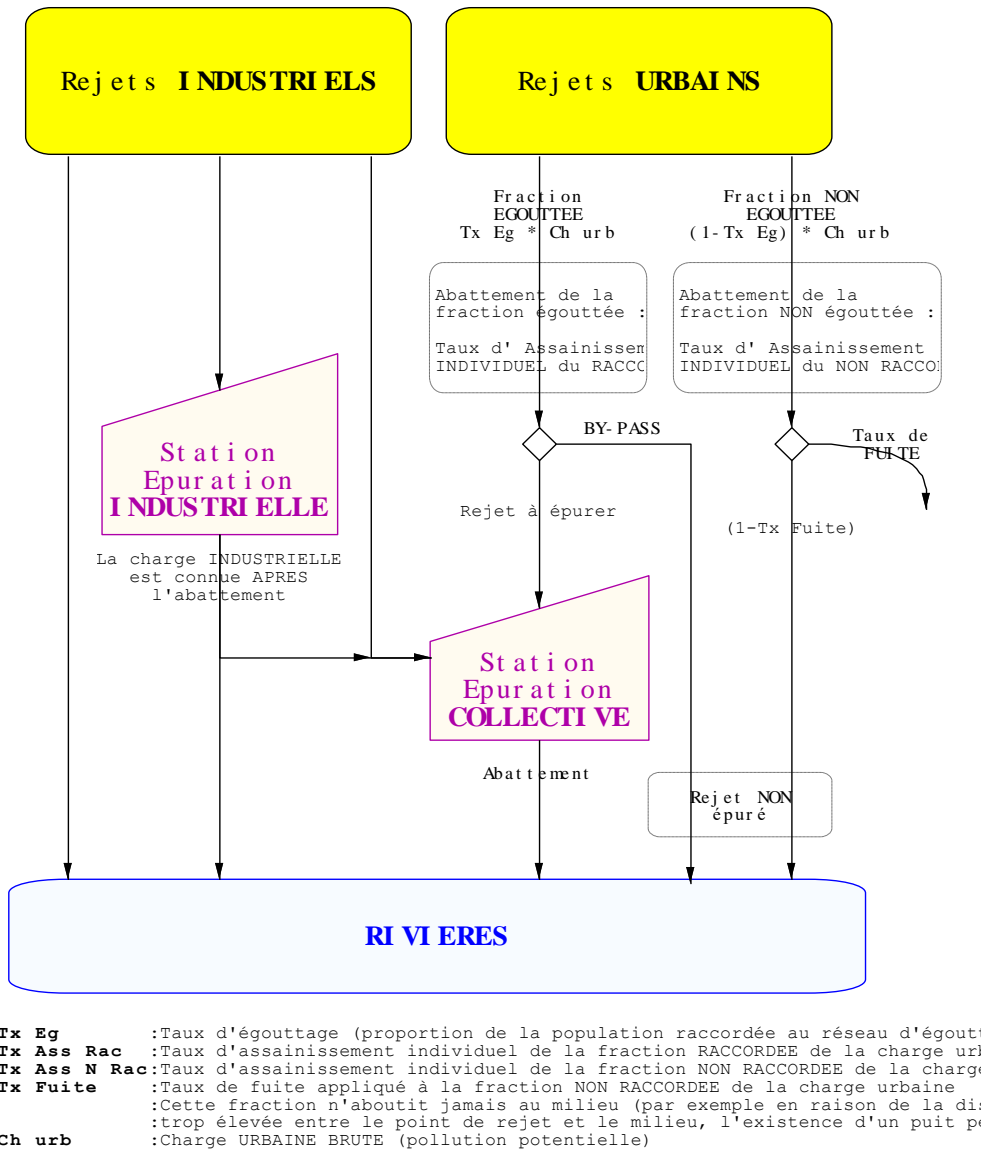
Rejets INDUSTRIELS

Rejets URBAINS

Fraction EGOUTTEE Tx Eg * Ch urb

Fraction NON EGOUTTEE (1-Tx Eg) * Ch urb

Abattement de la fraction égouttée :

Taux d' Assainissem INDIVIDUEL du RACCO

Abattement de la fraction NON égouttée :

Taux d' Assainissement INDIVIDUEL du NON RACCO

BY-PASS

Taux de FUITE

Station Epuration INDUSTRIELLE

Rejet à épurer

(1-Tx Fuite)

La charge INDUSTRIELLE est connue APRES l'abattement

Station Epuration COLLECTIVE

Abattement

Rejet NON épuré

RIVIERES

**Tx Eg** :Taux d'égouttage (proportion de la population raccordée au réseau d'égout

**Tx Ass Rac** :Taux d'assainissement individuel de la fraction RACCORDEE de la charge urb

**Tx Ass N Rac**:Taux d'assainissement individuel de la fraction NON RACCORDEE de la charge

**Tx Fuite** :Taux de fuite appliqué à la fraction NON RACCORDEE de la charge urbaine
:Cette fraction n'aboutit jamais au milieu (par exemple en raison de la dis
:trop élevée entre le point de rejet et le milieu, l'existence d'un puit pe

**Ch urb** :Charge URBAINE BRUTE (pollution potentielle)